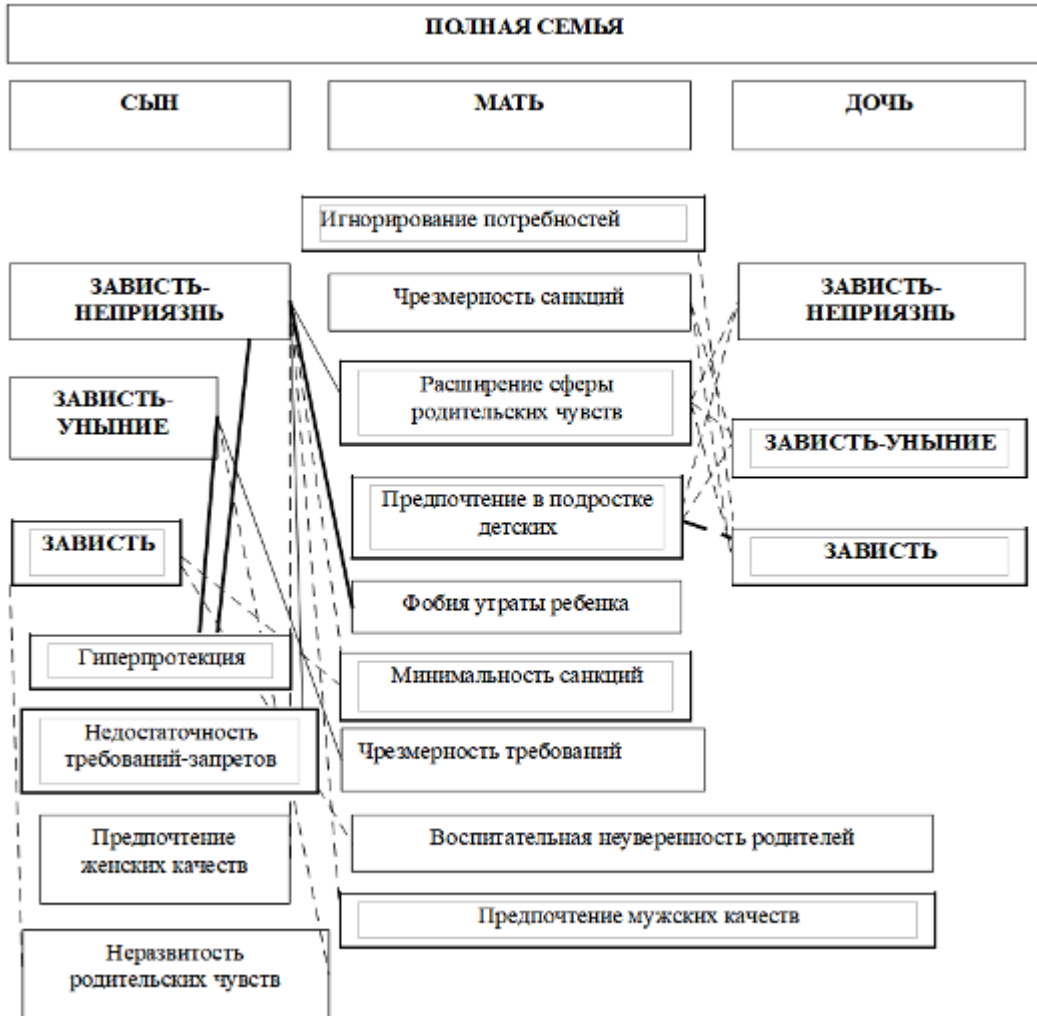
ПОЛНАЯ СЕМЬЯ

СЫН

МАТЬ

ДОЧЬ

Игнорирование потребностей

ЗАВИСТЬ-НЕПРИЯЗНЬ

Чрезмерность санкций

ЗАВИСТЬ-НЕПРИЯЗНЬ

Расширение сферы родительских чувств

ЗАВИСТЬ-УНЫНИЕ

ЗАВИСТЬ-УНЫНИЕ

Предпочтение в подростке детских

ЗАВИСТЬ

ЗАВИСТЬ

Фобия утраты ребенка

Гиперпротекция

Минимальность санкций

Недостаточность требований-запретов

Чрезмерность требований

Предпочтение женских качеств

Воспитательная неуверенность родителей

Предпочтение мужских качеств

Неразвитость родительских чувств